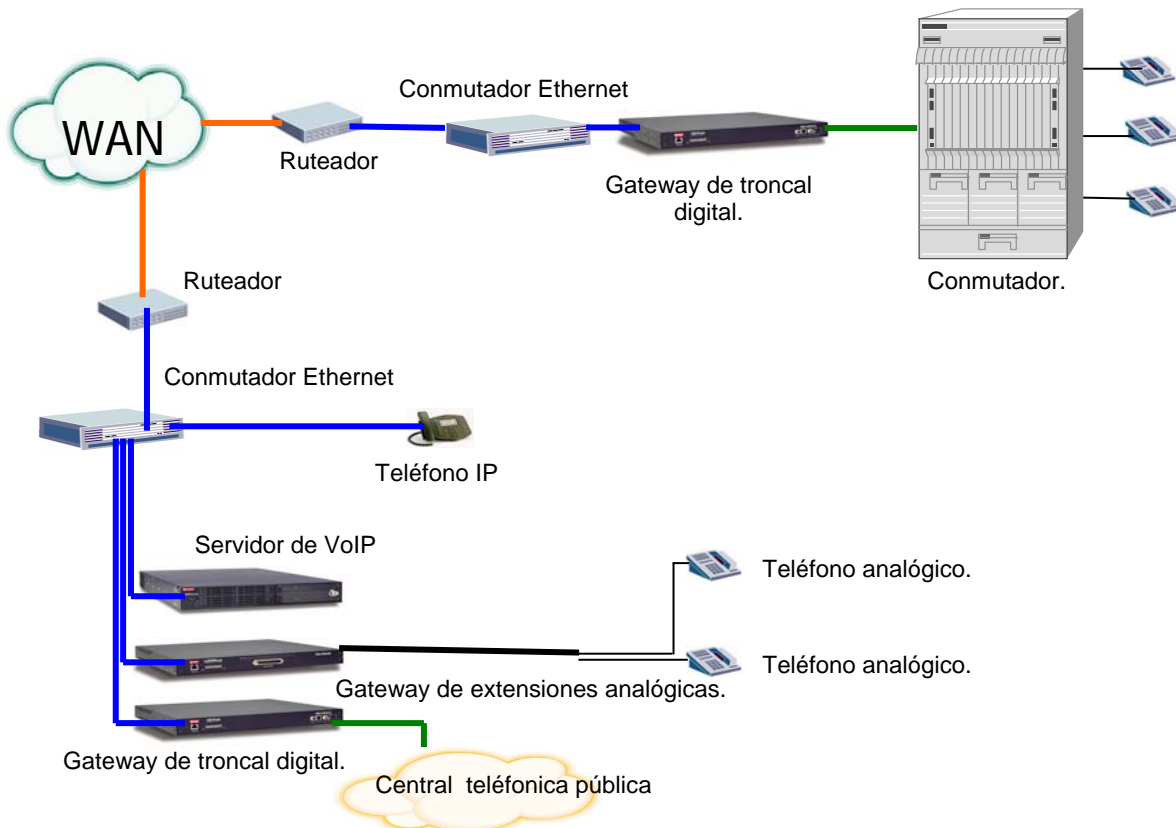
WAN

Ruteador

Conmutador Ethernet

Gateway de troncal digital.

Conmutador.

Ruteador

Conmutador Ethernet

Teléfono IP

Servidor de VoIP

Teléfono analógico.

Teléfono analógico.

Gateway de extensiones analógicas.

Gateway de troncal digital.

Central teléfonica pública